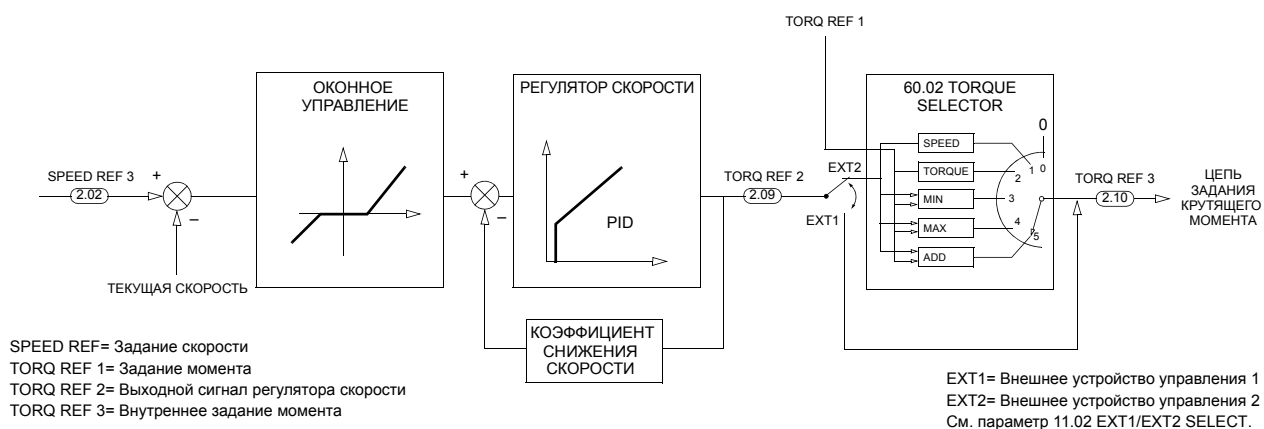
TORQ REF 1

ОКОННОЕ УПРАВЛЕНИЕ

РЕГУЛЯТОР СКОРОСТИ

60.02 TORQUE SELECTOR

0

SPEED REF 3

+

2.02

–

+

–

PID

TORQ REF 2

2.09

EXT2

EXT1

SPEED

TORQUE

MIN

MAX

ADD

1

0

2

3

4

5

TORQ REF 3

2.10

ЦЕПЬ ЗАДАНИЯ КРУТЯЩЕГО МОМЕНТА

ТЕКУЩАЯ СКОРОСТЬ

КОЭФФИЦИЕНТ СНИЖЕНИЯ СКОРОСТИ

SPEED REF= Задание скорости
TORQ REF 1= Задание момента
TORQ REF 2= Выходной сигнал регулятора скорости
TORQ REF 3= Внутреннее задание момента

EXT1= Внешнее устройство управления 1
EXT2= Внешнее устройство управления 2
См. параметр 11.02 EXT1/EXT2 SELECT.